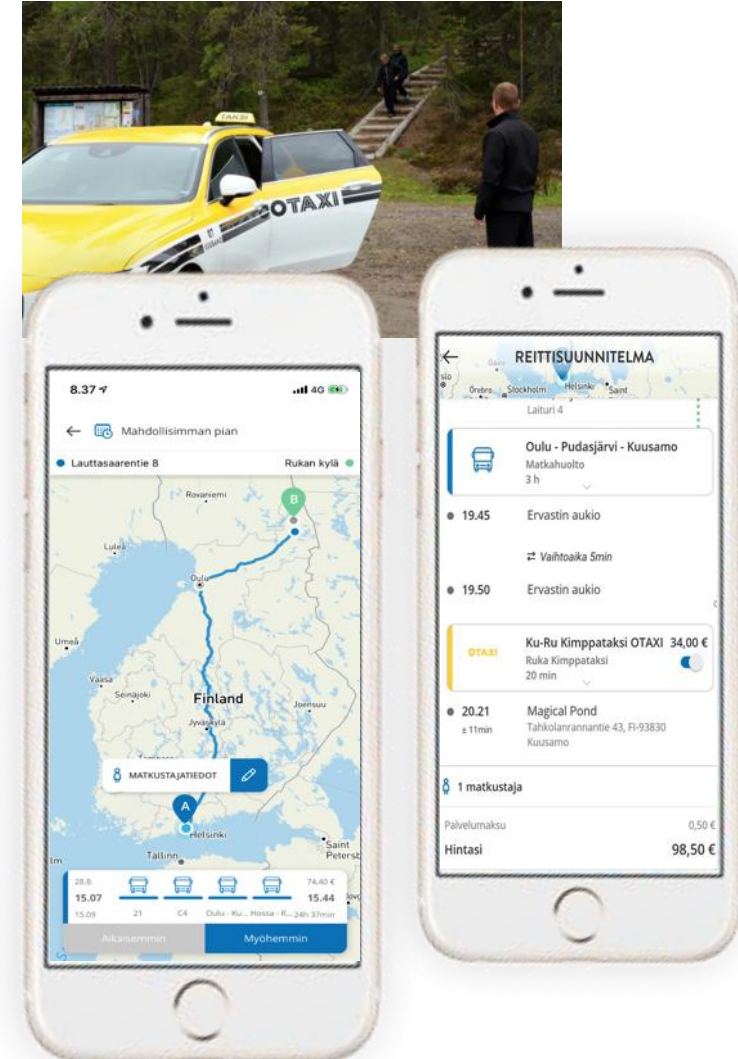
TAKSI
OTAXI

8.37
4G
Mahdollisimman pian
Lauttasaarentie 8
Rukan kylä
Rovaniemi
B
Luleå
Oulu
Umeå
Vaasa
Seinäjoki
Finland
Joensuu
Jyväskylä
MATKUSTAJATIEDOT
A
Helsinki
Tallinn
Saint Peters
28.8.
15.07
15.09
74,40 €
15.44
21
C4
Oulu - Ku...
Hossa - R...
24h 37min
Aikaisemmin
Myöhemmin

REITTISUUNNITELMA
Örebro
Stockholm
Helsinki
Saint
Laituri 4
Oulu - Pudasjärvi - Kuusamo
Matkahuolto
3 h
19.45
Ervastin aukio
Vaihtoaika 5min
19.50
Ervastin aukio
OTAXI
Ku-Ru Kimpptaksi OTAXI 34,00 €
Ruka Kimppataksi
20 min
20.21
± 11min
Magical Pond
Tahkolanrannantie 43, FI-93830 Kuusamo
1 matkustaja
Palvelumaksu
0,50 €
Hintasi
98,50 €